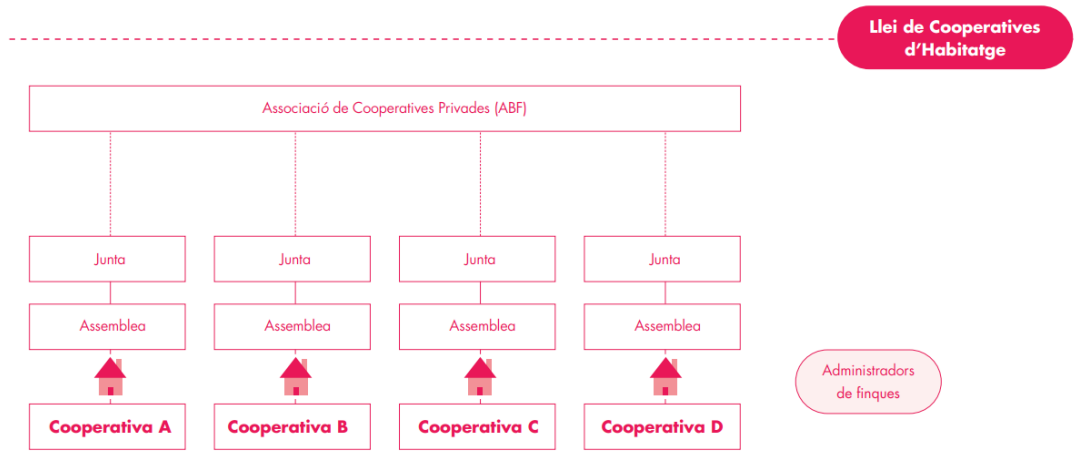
Llei de Cooperatives d'Habitatge

Associació de Cooperatives Privades (ABF)

Junta

Assemblea

Cooperativa A

Junta

Assemblea

Cooperativa B

Junta

Assemblea

Cooperativa C

Junta

Assemblea

Cooperativa D

Administradors de finques